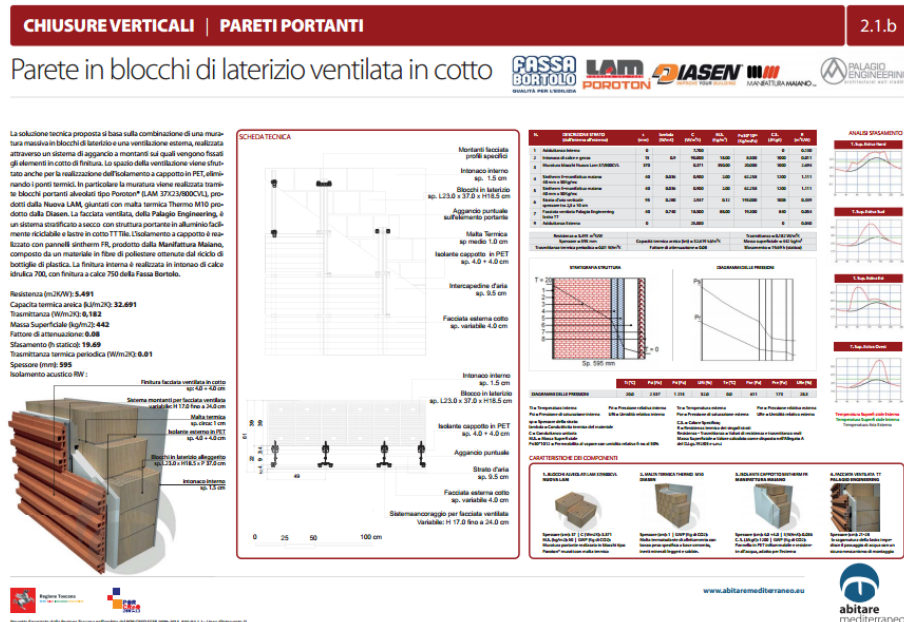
CHIUSURE VERTICALI | PARETI PORTANTI

2.1.b

Parete in blocchi di laterizio ventilata in cotto

FASSA BORTOLO QUALITÀ PER L'EDILIZIA

LAM POROTON

DIASEN

MANIFATTURA MAIANO

PALAGIO ENGINEERING

La soluzione tecnica proposta si basa sulla combinazione di una muratura massiva in blocchi di laterizio e una ventilazione esterna, realizzata attraverso un sistema di aggancio a montanti sui quali vengono fissati gli elementi in cotto di finitura. Lo spazio della ventilazione viene sfruttato anche per la realizzazione dell'isolamento a cappotto in PET, eliminando i ponti termici. In particolare la muratura viene realizzata tramite blocchi portanti alveolati tipo Poroton® (LAM 37X23/800CVL), prodotti dalla Nuova LAM, giuntati con malta termica Thermo M10 prodotto dalla Diasen. La facciata ventilata, della Palagio Engineering, è un sistema stratificato a secco con struttura portante in alluminio facilmente riciclabile e lastre in cotto TT Tile. L'isolamento a cappotto è realizzato con pannelli sintherm FR, prodotto dalla Manifattura Maiano, composto da un materiale in fibre di poliestere ottenute dal riciclo di bottiglie di plastica. La finitura interna è realizzata in intonaco di calce idrulica 700, con finitura a calce 750 della Fassa Bortolo.

Resistenza (m2K/W): 5.491
Capacità termica areica (kJ/m2K): 32.691
Trasmittanza (W/m2K): 0,182
Massa Superficiale (kg/m2): 442
Fattore di attenuazione: 0.08
Sfasamento (h statico): 19.69
Trasmittanza termica periodica (W/m2K): 0.01
Spessore (mm): 595
Isolamento acustico RW :

Finitura facciata ventilata in cotto sp. 4.0 + 4.0 cm
Sistema montanti per facciata ventilata variabile H 17.0 fino a 24.0 cm
Malta termica sp. circa 1 cm
Isolante esterno in PET sp. 4.0 + 4.0 cm
Blocchi in laterizio alleggerito sp. L23.0 x H18.5 x P 37.0 cm
Intonaco interno sp. 1.5 cm

SCHEDA TECNICA

Montanti facciata profili specifici
Intonaco interno sp. 1.5 cm
Blocchi in laterizio sp. L23.0 x 37.0 x H18.5 cm
Aggancio puntuale sufficientemente portante
Malta Termica sp medio 1.0 cm
Isolante cappotto in PET sp. 4.0 + 4.0 cm
Intercapedine d'aria sp. 9.5 cm
Facciata esterna cotto sp. variabile 4.0 cm

Intonaco interno sp. 1.5 cm
Blocco in laterizio sp. L23.0 x 37.0 x H18.5 cm
Isolante cappotto in PET sp. 4.0 + 4.0 cm
Aggancio puntuale
Strato d'aria sp. 9.5 cm
Facciata esterna cotto sp. variabile 4.0 cm
Sistema ancoraggio per facciata ventilata Variabile: H 17.0 fino a 24.0 cm

0 25 50 100 cm

STRATIGRAFIA STRUTTURA
DIAGRAMMA DELLE PRESSIONI
Sp. 595 mm

ANALISI SFASAMENTO

CARATTERISTICHE DEI COMPONENTI
1. BLOCCHI ALVEOLATI LAM 37X23/800CVL NUOVA LAM
2. MALTA TERMICA THERMO M10 DIASEN
3. ISOLANTE CAPPOTTO SINTHERM FR MANIFATTURA MAIANO
4. FACCIATA VENTILATA TT PALAGIO ENGINEERING

www.abitaremediterraneo.eu

abitare mediterraneo

Regione Toscana